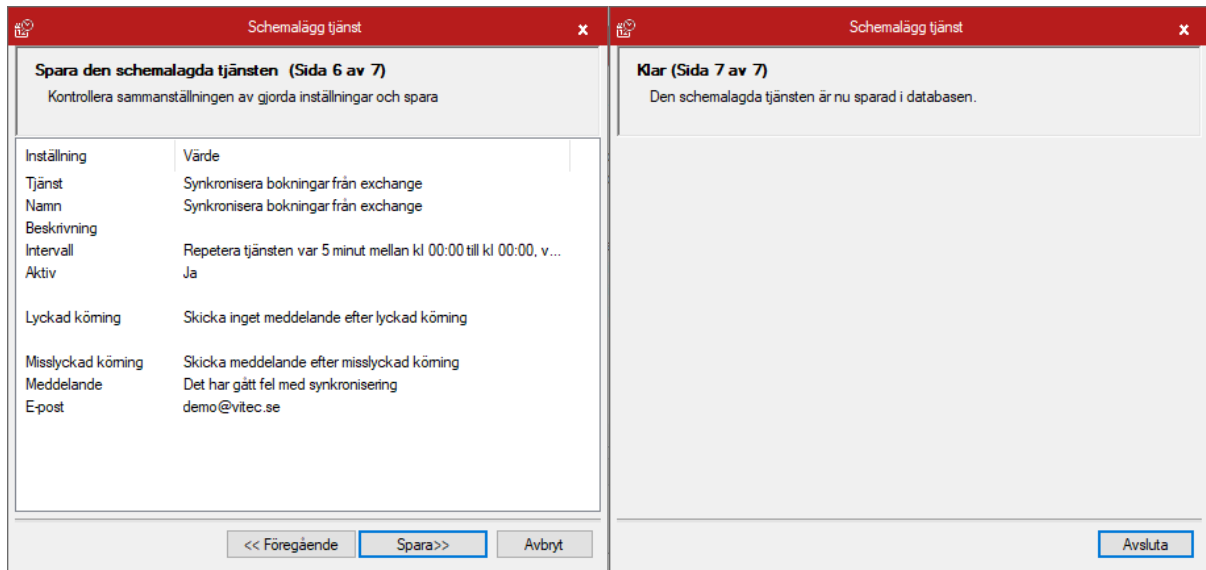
Schemalägg tjänst

Spara den schemalagda tjänsten (Sida 6 av 7)

Kontrollera sammanställningen av gjorda inställningar och spara

| Inställning | Värde |
|---|---|
| Tjänst | Synkronisera bokningar från exchange |
| Namn | Synkronisera bokningar från exchange |
| Beskrivning | |
| Intervall | Repetera tjänsten var 5 minut mellan kl 00:00 till kl 00:00, v... |
| Aktiv | Ja |
| Lyckad körning | Skicka inget meddelande efter lyckad körning |
| Misslyckad körning | Skicka meddelande efter misslyckad körning |
| Meddelande | Det har gått fel med synkronisering |
| E-post | demo@vitec.se |

<< Föregående
Spara>>
Avbryt

Schemalägg tjänst

Klar (Sida 7 av 7)

Den schemalagda tjänsten är nu sparad i databasen.

Avsluta